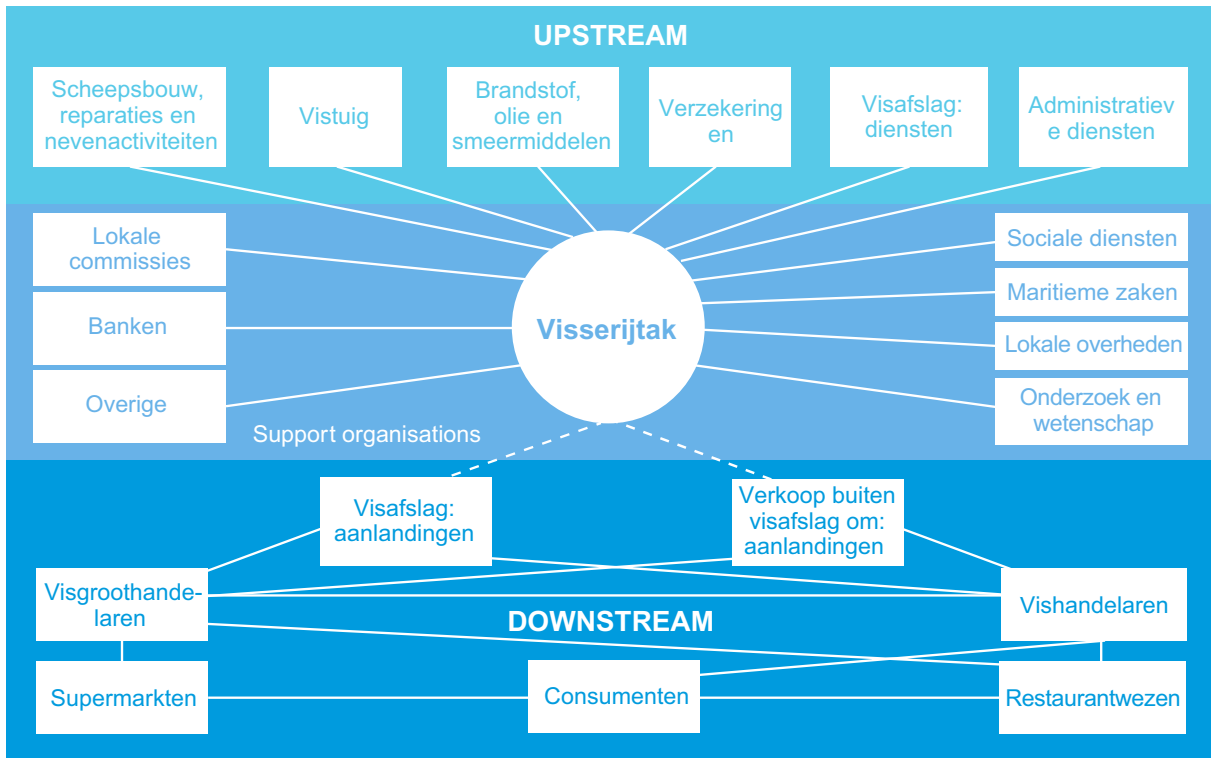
UPSTREAM

Scheepsbouw, reparaties en nevenactiviteiten

Vistuig

Brandstof, olie en smeermiddelen

Verzekering en

Visafslag: diensten

Administratiev e diensten

Lokale commissies

Banken

Overige

Support organisations

Visserijtak

Sociale diensten

Maritieme zaken

Lokale overheden

Onderzoek en wetenschap

Visafslag: aanlandingen

Verkoop buiten visafslag om: aanlandingen

Visgroothandelaren

DOWNSTREAM

Vishandelaren

Supermarkten

Consumenten

Restaurantwezen